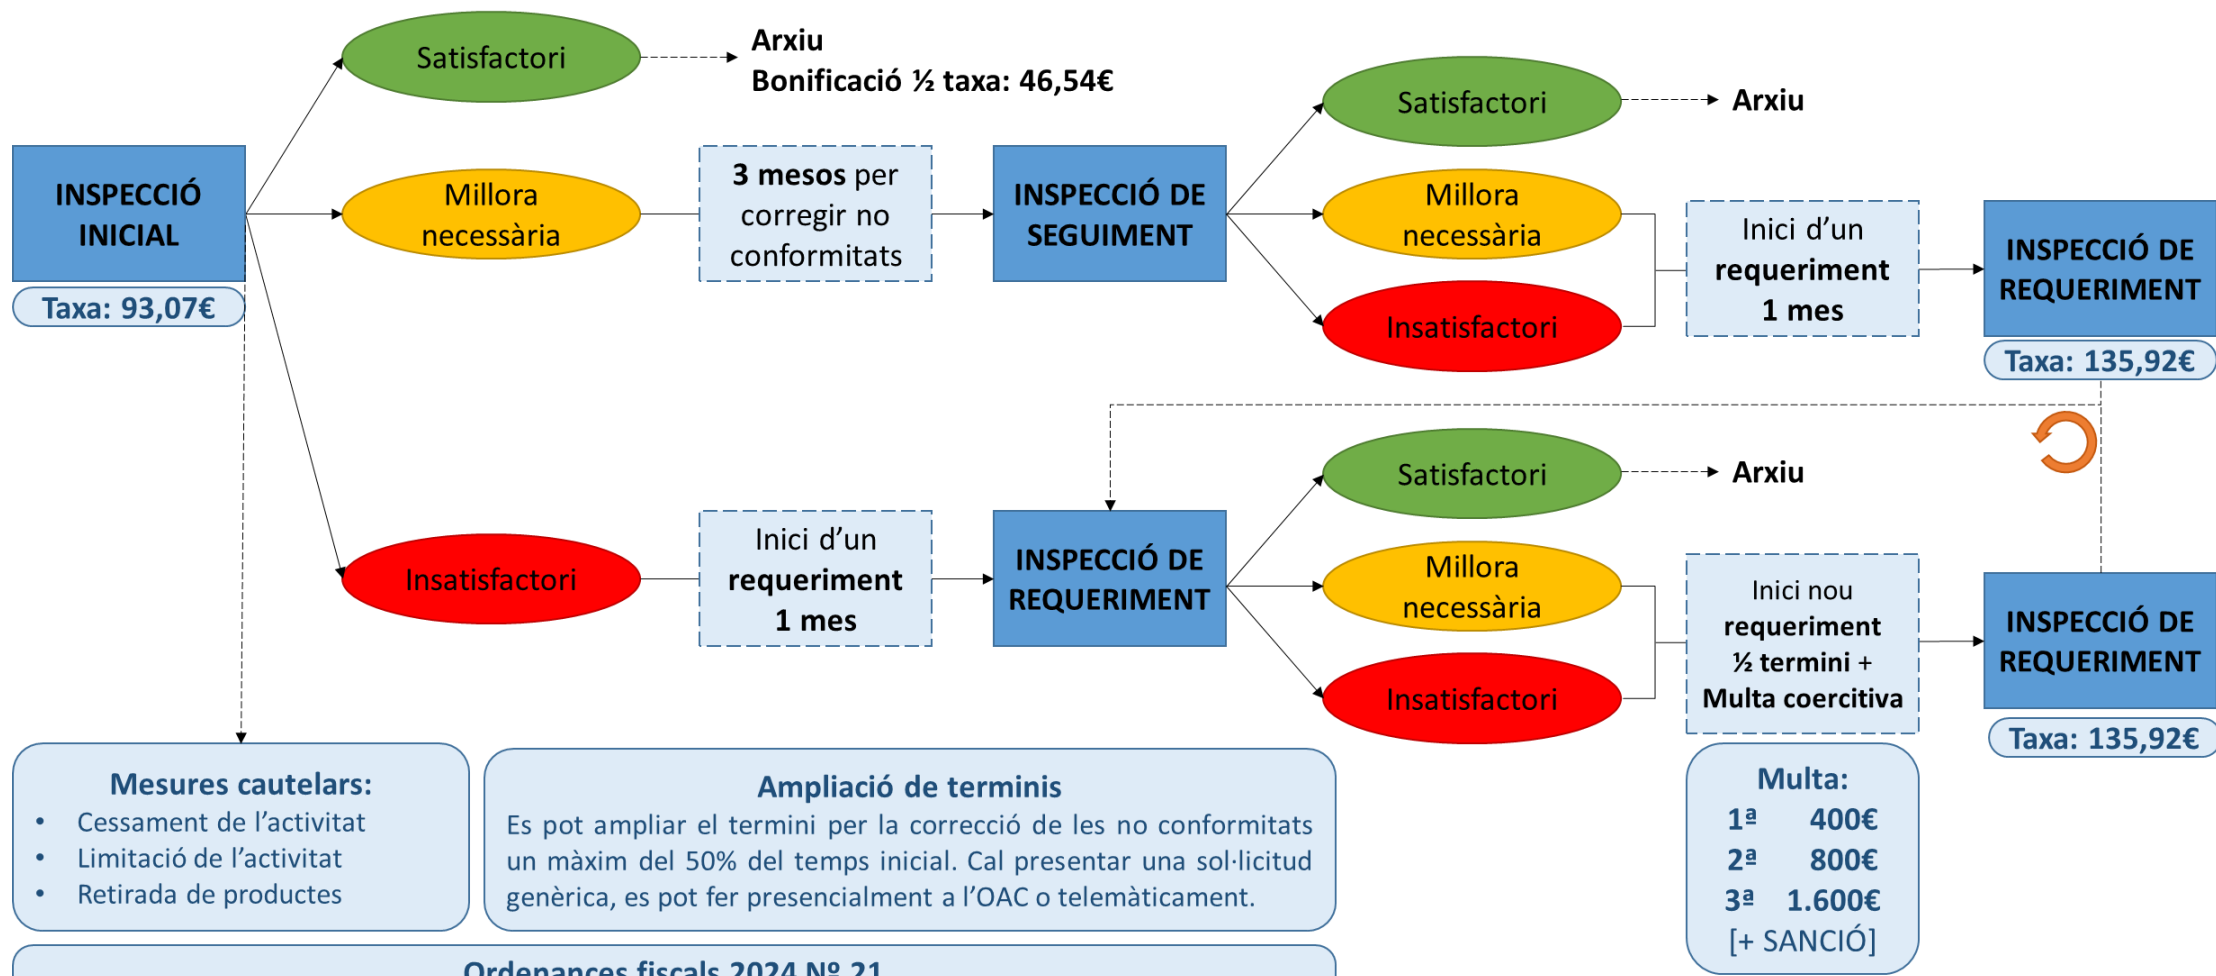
INSPECCIÓ INICIAL

Taxa: 93,07€

Satisfactori

Arxiu
Bonificació ½ taxa: 46,54€

Millora necessària

**3 mesos** per corregir no conformitats

INSPECCIÓ DE SEGUIMENT

Satisfactori

Arxiu

Millora necessària

Insatisfactori

Inici d'un **requeriment 1 mes**

INSPECCIÓ DE REQUERIMENT

Taxa: 135,92€

Insatisfactori

Inici d'un **requeriment 1 mes**

INSPECCIÓ DE REQUERIMENT

Satisfactori

Arxiu

Millora necessària

Insatisfactori

Inici nou **requeriment ½ termini + Multa coercitiva**

INSPECCIÓ DE REQUERIMENT

Taxa: 135,92€

Mesures cautelars:
• Cessament de l'activitat
• Limitació de l'activitat
• Retirada de productes

Ampliació de terminis
Es pot ampliar el termini per la correcció de les no conformitats un màxim del 50% del temps inicial. Cal presentar una sol·licitud genèrica, es pot fer presencialment a l'OAC o telemàticament.

Multa:
1ª 400€
2ª 800€
3ª 1.600€
[+ SANCIÓ]

Ordenances fiscals 2024 Nº 21